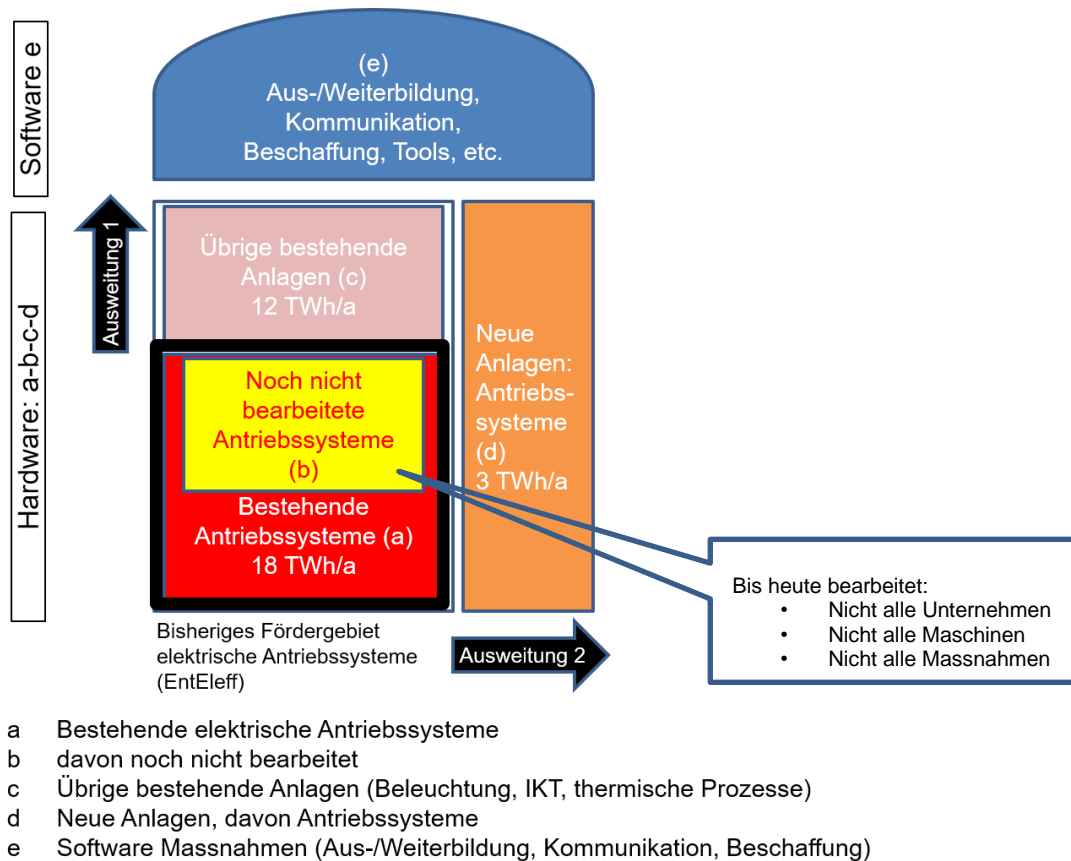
Software e

Hardware: a-b-c-d

(e)
Aus-/Weiterbildung,
Kommunikation,
Beschaffung, Tools, etc.

Ausweitung 1

Übrige bestehende Anlagen (c)
12 TWh/a

Noch nicht bearbeitete Antriebssysteme (b)

Bestehende Antriebssysteme (a)
18 TWh/a

Neue Anlagen: Antriebssysteme (d)
3 TWh/a

Bis heute bearbeitet:
• Nicht alle Unternehmen
• Nicht alle Maschinen
• Nicht alle Massnahmen

Bisheriges Fördergebiet elektrische Antriebssysteme (EntEleff)

Ausweitung 2

a Bestehende elektrische Antriebssysteme
b davon noch nicht bearbeitet
c Übrige bestehende Anlagen (Beleuchtung, IKT, thermische Prozesse)
d Neue Anlagen, davon Antriebssysteme
e Software Massnahmen (Aus-/Weiterbildung, Kommunikation, Beschaffung)